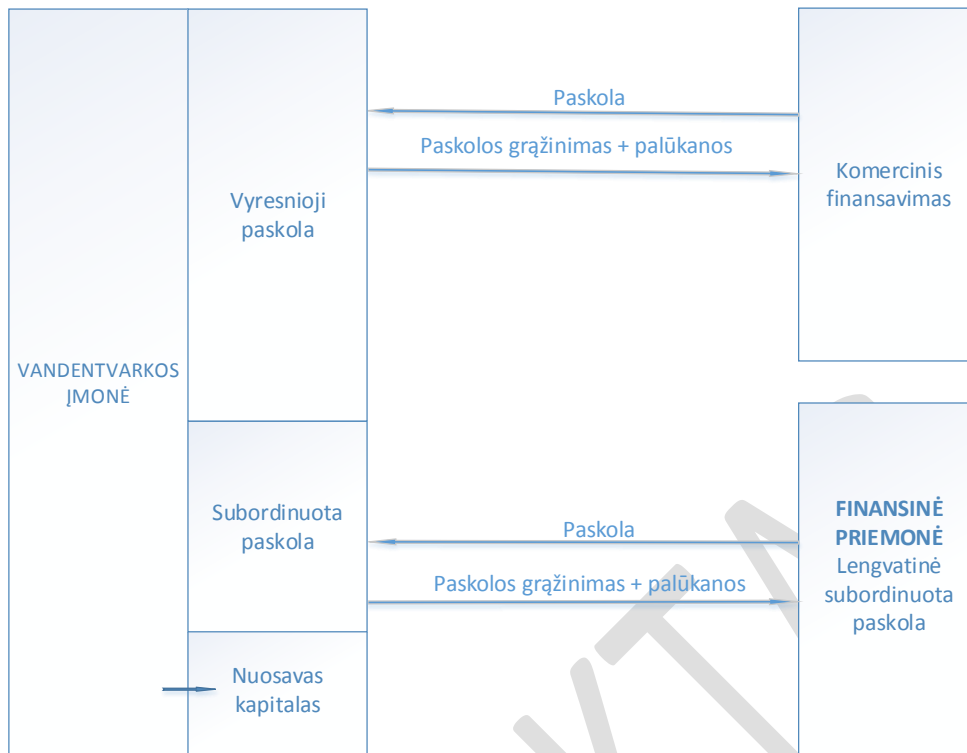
VANDENTVARKOS ĮMONĖ

Vyresnioji paskola

Subordinuota paskola

Nuosavas kapitalas

Paskola

Paskolos grąžinimas + palūkanos

Komercinis finansavimas

Paskola

Paskolos grąžinimas + palūkanos

**FINANSINĖ PRIEMONĖ**
Lengvatinė subordinuota paskola